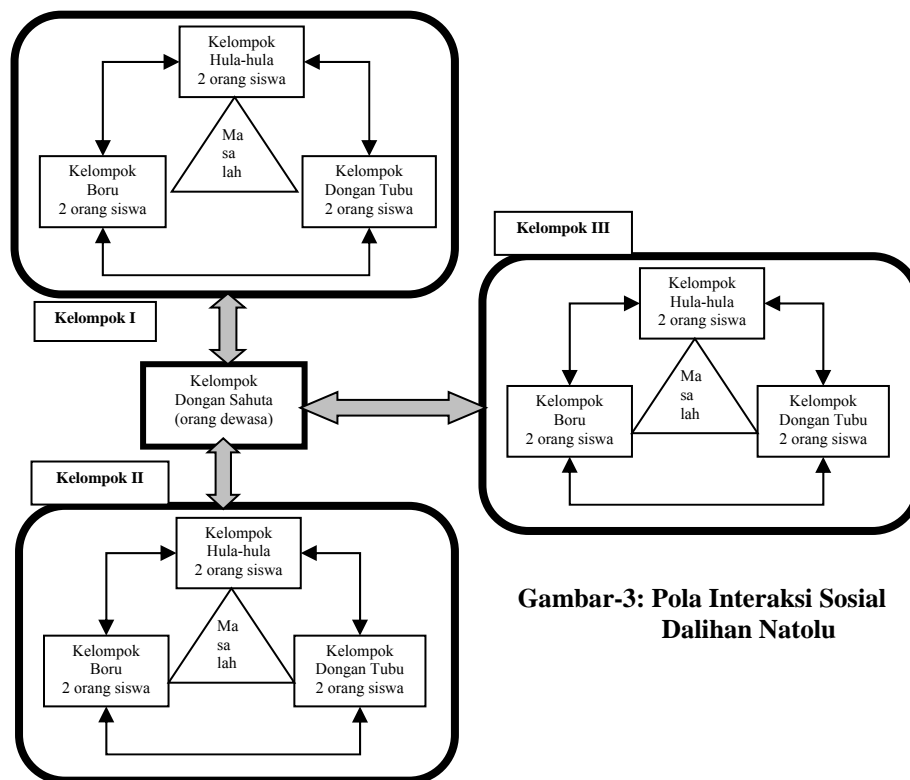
Kelompok Hula-hula 2 orang siswa

Ma sa lah

Kelompok Boru 2 orang siswa

Kelompok Dongan Tubu 2 orang siswa

Kelompok I

Kelompok III

Kelompok Hula-hula 2 orang siswa

Ma sa lah

Kelompok Boru 2 orang siswa

Kelompok Dongan Tubu 2 orang siswa

Kelompok Dongan Sahuta (orang dewasa)

Kelompok II

Kelompok Hula-hula 2 orang siswa

Ma sa lah

Kelompok Boru 2 orang siswa

Kelompok Dongan Tubu 2 orang siswa

Gambar-3: Pola Interaksi Sosial Dalihan Natolu